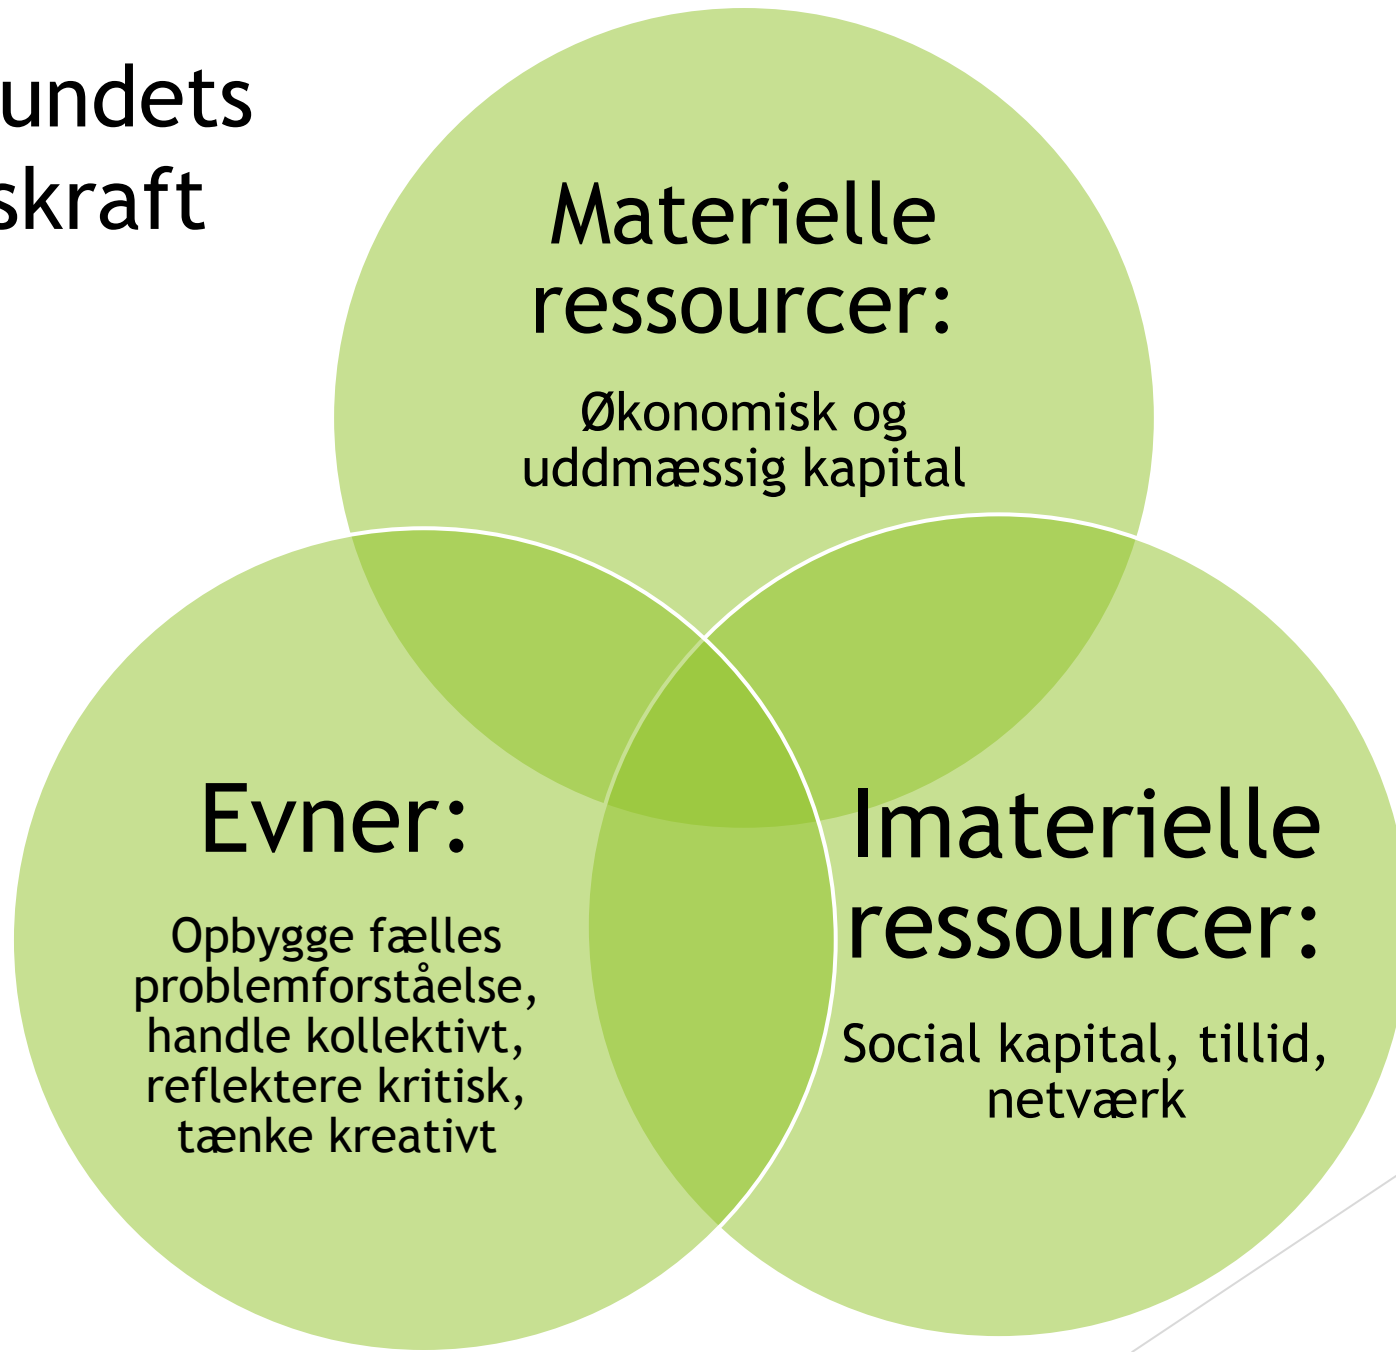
undets
skraft

Materielle ressourcer:

Økonomisk og uddmæssig kapital

Evner:

Opbygge fælles problemforståelse, handle kollektivt, reflektere kritisk, tænke kreativt

Imaterielle ressourcer:

Social kapital, tillid, netværk